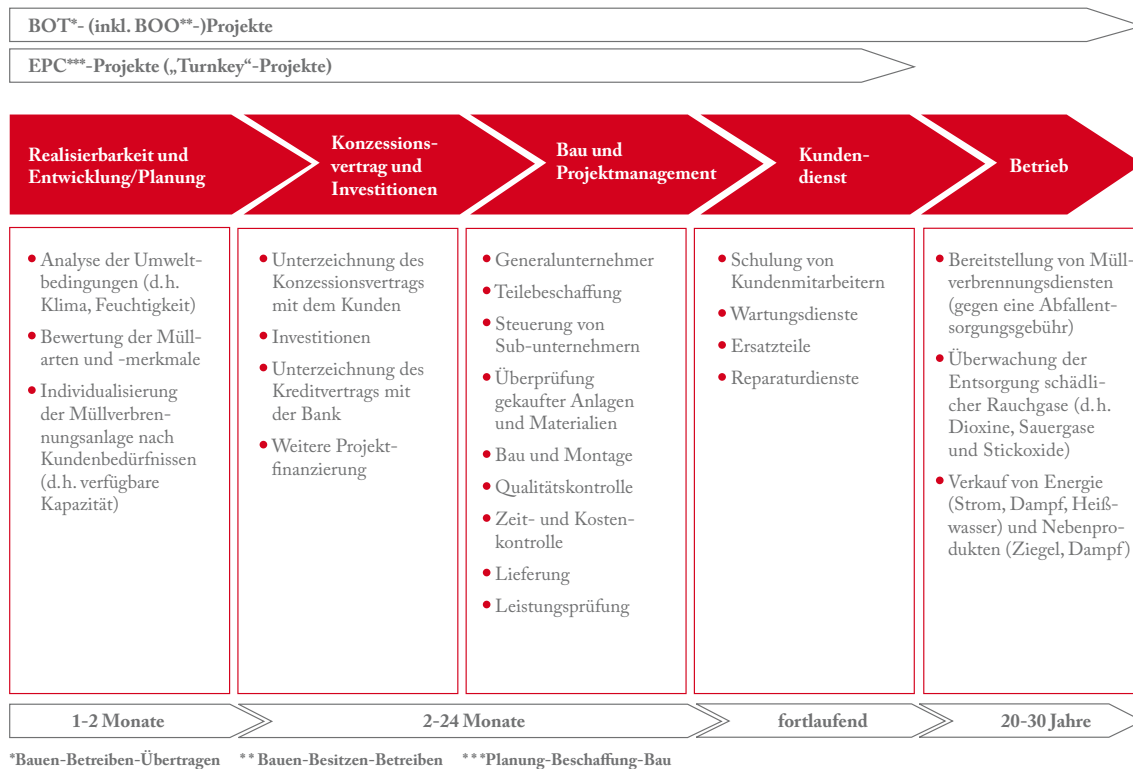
BOT*- (inkl. BOO**-)Projekte

EPC***-Projekte („Turnkey“-Projekte)

Realisierbarkeit und Entwicklung/Planung

Konzessionsvertrag und Investitionen

Bau und Projektmanagement

Kundendienst

Betrieb

• Analyse der Umweltbedingungen (d.h. Klima, Feuchtigkeit)
• Bewertung der Müllarten und -merkmale
• Individualisierung der Müllverbrennungsanlage nach Kundenbedürfnissen (d.h. verfügbare Kapazität)

• Unterzeichnung des Konzessionsvertrags mit dem Kunden
• Investitionen
• Unterzeichnung des Kreditvertrags mit der Bank
• Weitere Projektfinanzierung

• Generalunternehmer
• Teilebeschaffung
• Steuerung von Sub-unternehmern
• Überprüfung gekaufter Anlagen und Materialien
• Bau und Montage
• Qualitätskontrolle
• Zeit- und Kostenkontrolle
• Lieferung
• Leistungsprüfung

• Schulung von Kundenmitarbeitern
• Wartungsdienste
• Ersatzteile
• Reparaturdienste

• Bereitstellung von Müllverbrennungsdiensten (gegen eine Abfallentsorgungsgebühr)
• Überwachung der Entsorgung schädlicher Rauchgase (d.h. Dioxine, Sauergase und Stickoxide)
• Verkauf von Energie (Strom, Dampf, Heißwasser) und Nebenprodukten (Ziegel, Dampf)

1-2 Monate

2-24 Monate

fortlaufend

20-30 Jahre

*Bauen-Betreiben-Übertragen **Bauen-Besitzen-Betreiben ***Planung-Beschaffung-Bau